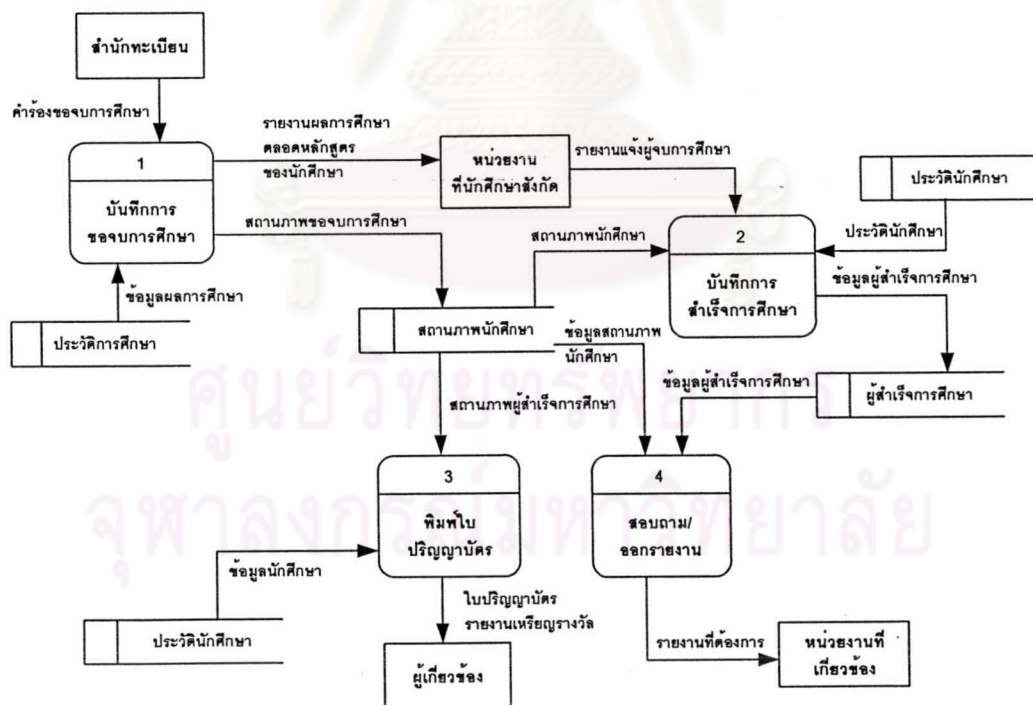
สำนักทะเบียน

คำร้องขอจบการศึกษา

1

บันทึกการ ขอจบการศึกษา

รายงานผลการศึกษา ตลอดหลักสูตร ของนักศึกษา

หน่วยงาน ที่นักศึกษาสังกัด

รายงานแจ้งผู้จบการศึกษา

ประวัตินักศึกษา

ประวัตินักศึกษา

สถานภาพขอจบการศึกษา

สถานภาพนักศึกษา

2

บันทึกการ สำเร็จการศึกษา

ข้อมูลผู้สำเร็จการศึกษา

ข้อมูลผลการศึกษา

ประวัติการศึกษา

สถานภาพนักศึกษา

ข้อมูลสถานภาพ นักศึกษา

ข้อมูลผู้สำเร็จการศึกษา

ผู้สำเร็จการศึกษา

สถานภาพผู้สำเร็จการศึกษา

3

พิมพ์ใบ ปริญญาบัตร

4

สอบถาม/ ออกรายงาน

ข้อมูลนักศึกษา

ประวัตินักศึกษา

ใบปริญญาบัตร รายงานเหรียญรางวัล

ผู้เกี่ยวข้อง

รายงานที่ต้องการ

หน่วยงานที่ เกี่ยวข้อง

ศูนย์วิทยทรัพยากร จุฬาลงกรณ์มหาวิทยาลัย